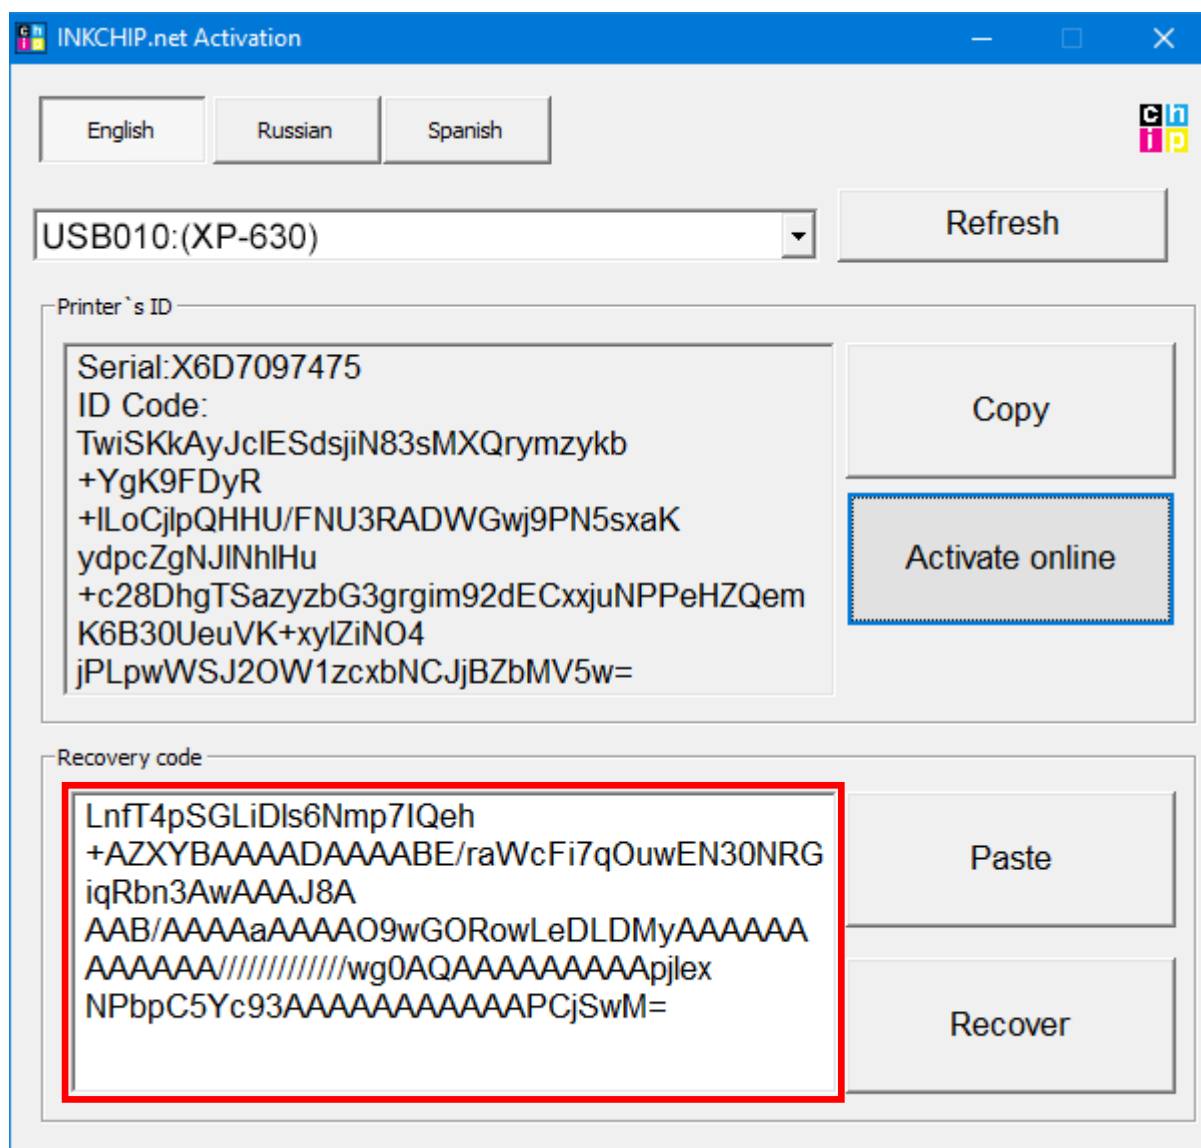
INKCHIP.net Activation

English
Russian
Spanish

c h
i p

USB010:(XP-630)

Refresh

Printer`s ID

Serial:X6D7097475
ID Code:
TwiSKkAyJclESdsjiN83sMXQrymzykb
+YgK9FDyR
+lLoCjlpQHHU/FNU3RADWGwj9PN5sxaK
ydpcZgNJlNhlHu
+c28DhgTSazyzbG3grgim92dECxxjuNPPeHZQem
K6B30UeuVK+xylZiNO4
jPLpwWSJ2OW1zcxbNCJjBZbMV5w=

Copy

Activate online

Recovery code

LnfT4pSGLiDls6Nmp7IQeh
+AZXYBAAAADAAAABE/raWcFi7qOuwEN30NRG
iqRbn3AwAAAJ8A
AAB/AAAAaAAAAO9wGORowLeDLDMyAAAAAA
AAAAAA////////////wg0AQAAAAAAAAApjlex
NPbpC5Yc93AAAAAAAAAAAPCjSwM=

Paste

Recover